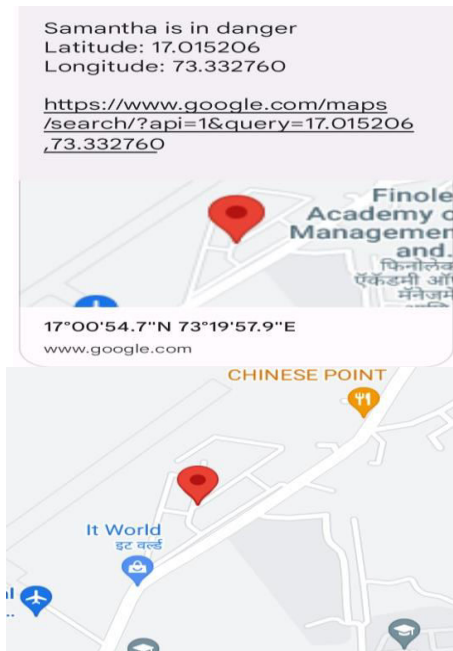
Samantha is in danger
Latitude: 17.015206
Longitude: 73.332760

https://www.google.com/maps/search/?api=1&query=17.015206,73.332760

Finole
Academy o
Managemen
and
फिनोलेक
एकॅडमी ऑ
मॅनेजम

17°00'54.7"N 73°19'57.9"E
www.google.com

CHINESE POINT

It World
इट वर्ल्ड